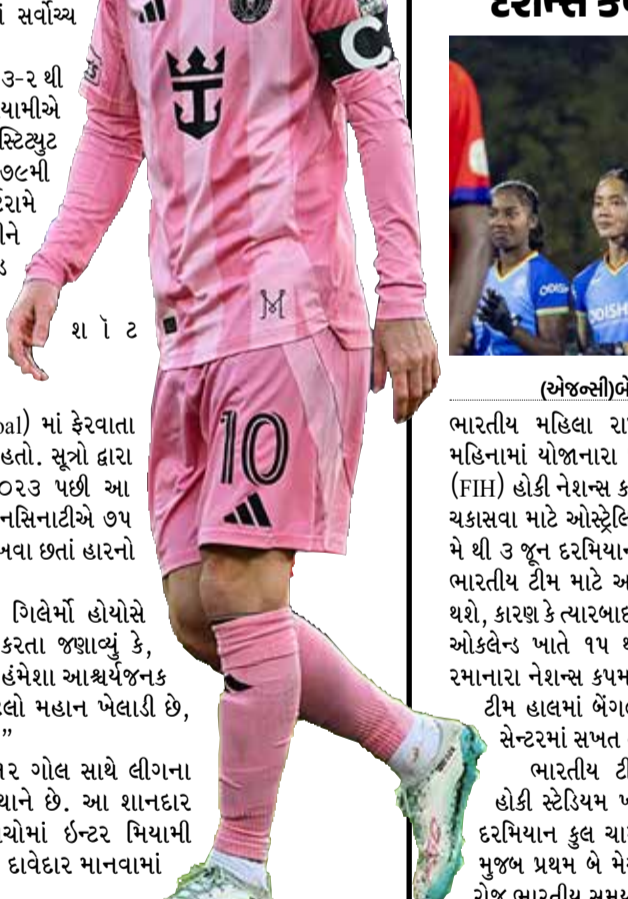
ાં સર્વોચ્ચ

૩-૨ થી
યામીએ
સ્ટિટ્યુટ
૭૯મી
દરામે
ને
ક

શોટ

oal) માં ફેરવાતા
હતો. સૂત્રો દ્વારા
૦૨૩ પછી આ
નસિનાટીએ ૭૫
બવા છતાં હારનો

ગિલેર્મો હોયોસે
કરતા જણાવ્યું કે,
હંમેશા આશ્ચર્યજનક
લો મહાન ખેલાડી છે,
"

ર ગોલ સાથે લીગના
યાને છે. આ શાનદાર
ચોમાં ઈન્ટર મિયામી
દાવેદાર માનવામાં

C

M

10

ટ્રોન્સ ક

(એજન્સી)બે
ભારતીય મહિલા રા
મહિનામાં યોજનારા
(FIH) હોકી નેશન્સ ક
ચકાસવા માટે ઓસ્ટ્રેલિ
મે થી ૩ જૂન દરમિયાન
ભારતીય ટીમ માટે અ
થશે, કારણ કે ત્યારબાદ
ઓકલેન્ડ ખાતે ૧૫ થ
રમાનારા નેશન્સ કપમ
ટીમ હાલમાં બેંગલ
સેન્ટરમાં સખત
ભારતીય ટી
હોકી સ્ટેડિયમ ખ
દરમિયાન કુલ ચા
મુજબ પ્રથમ બે મે
રોજ ભારતીય સમય